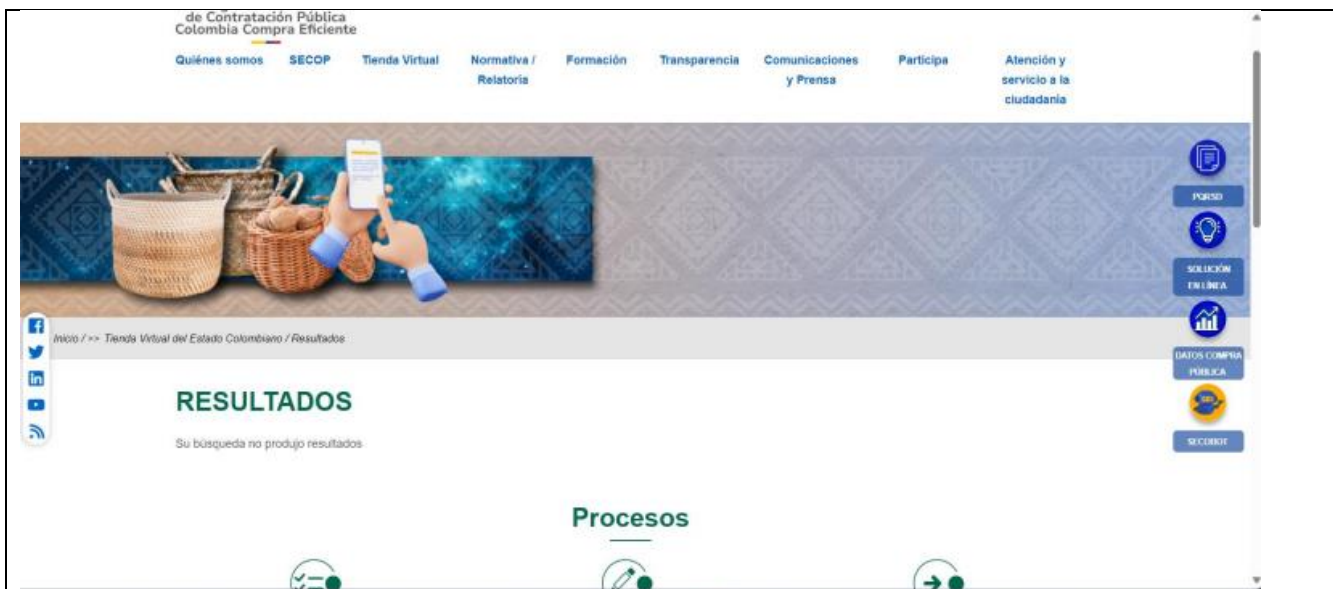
de Contratación Pública
Colombia Compra Eficiente

Quiénes somos SECOP Tienda Virtual Normativa / Relatoria Formación Transparencia Comunicaciones y Prensa Participa Atención y servicio a la ciudadania

PQRSD

SOLUCIÓN EN LÍNEA

DATOS COMPRA PÚBLICA

SECOBOT

Inicio / >> Tienda Virtual del Estado Colombiano / Resultados

RESULTADOS

Su búsqueda no produjo resultados

Procesos